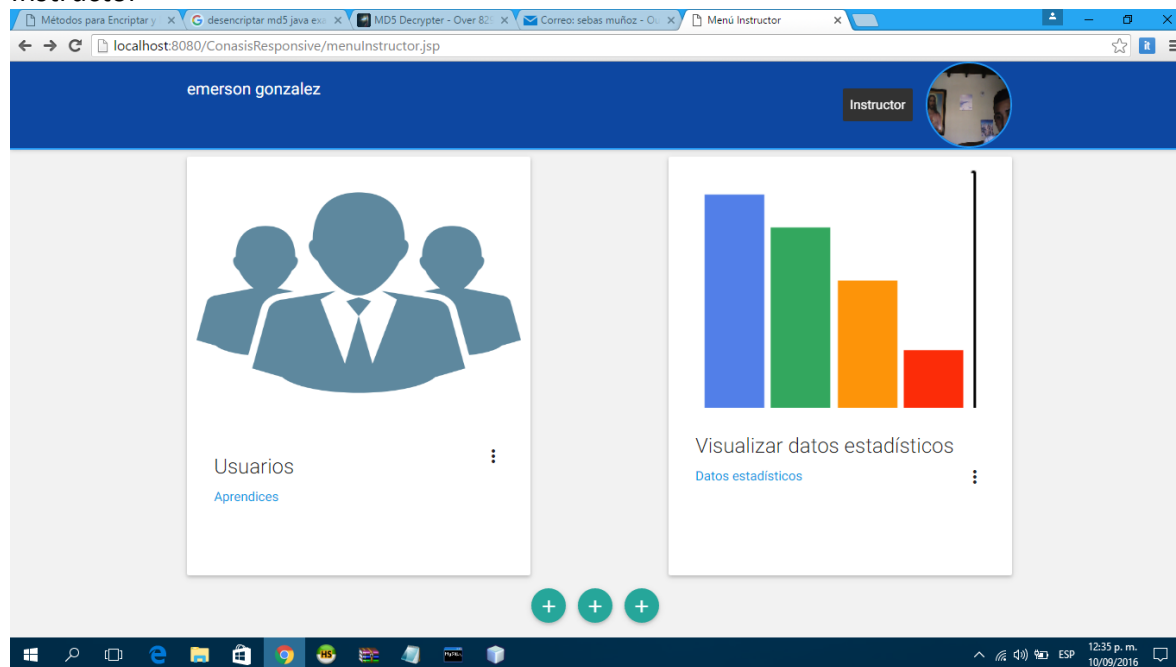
Métodos para Encriptar y
desencriptar md5 java exa
MD5 Decrypter - Over 82
Correo: sebas muñoz - Ou
Menú Instructor

localhost:8080/ConasisResponsive/menuInstructor.jsp

emerson gonzalez

Instructor

Usuarios

Aprendices

Visualizar datos estadísticos

Datos estadísticos

+ + +

ESP
12:35 p. m.
10/09/2016